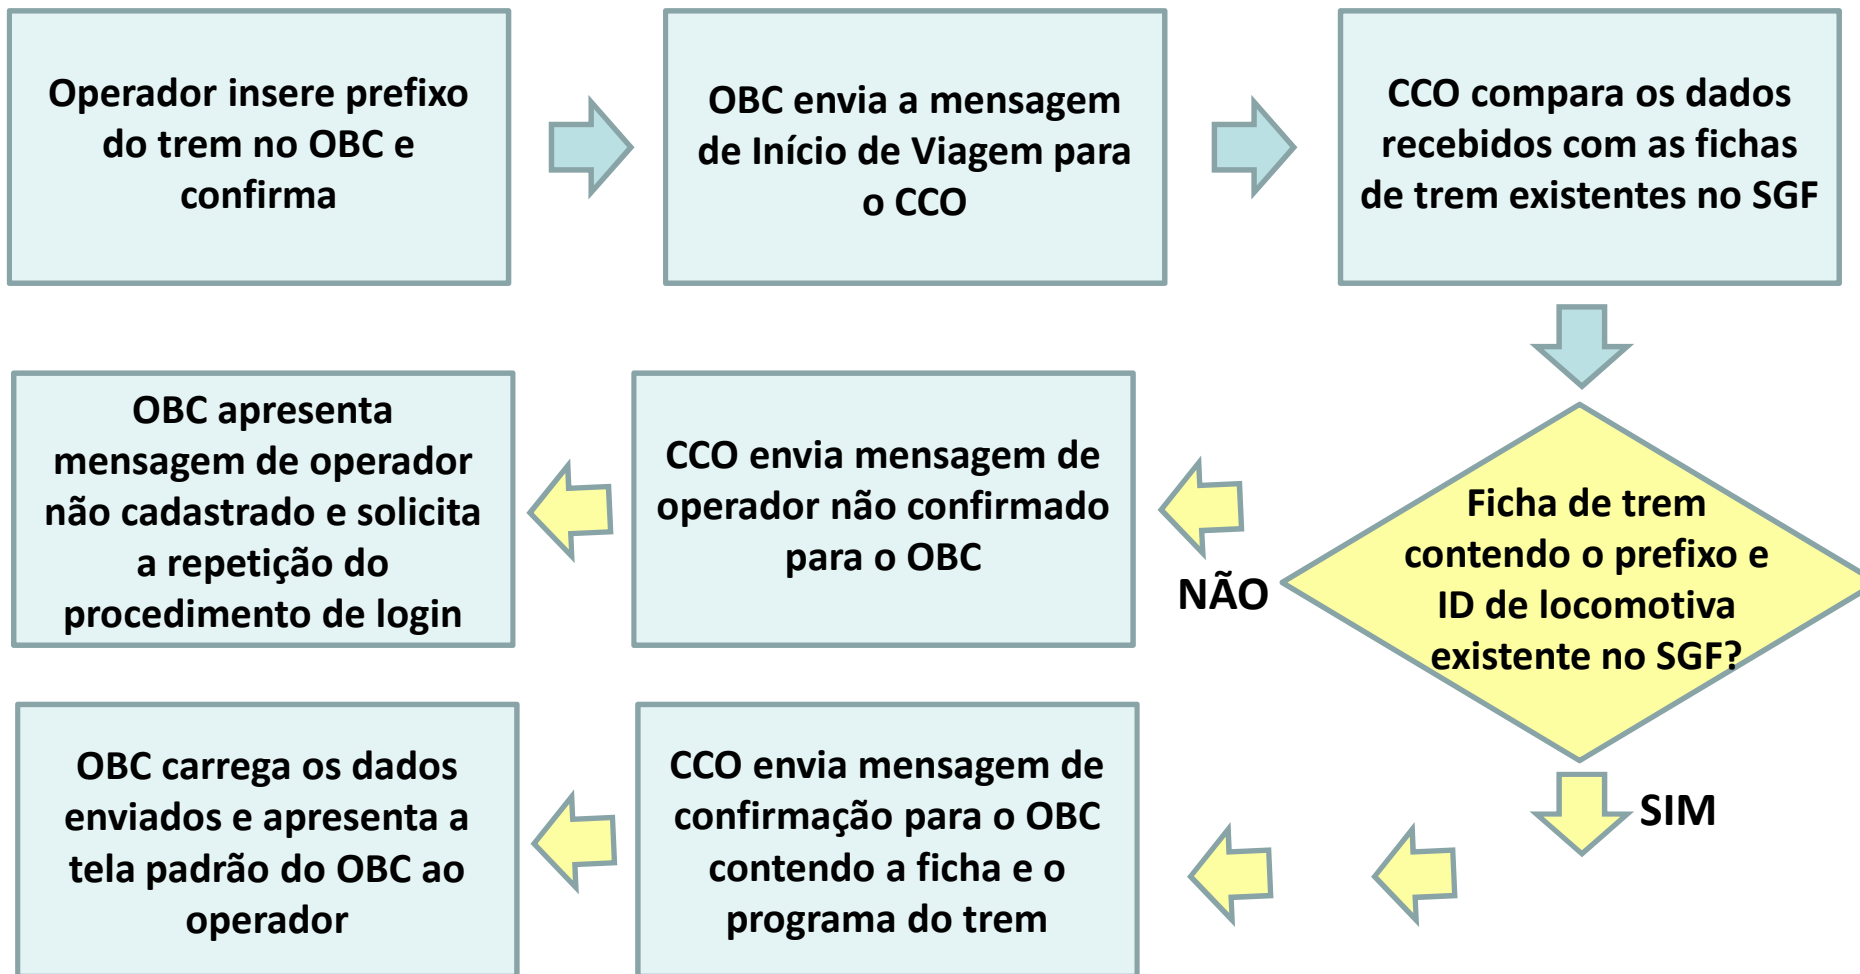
Operador insere prefixo do trem no OBC e confirma

OBC envia a mensagem de Início de Viagem para o CCO

CCO compara os dados recebidos com as fichas de trem existentes no SGF

Ficha de trem contendo o prefixo e ID de locomotiva existente no SGF?

NÃO

CCO envia mensagem de operador não confirmado para o OBC

OBC apresenta mensagem de operador não cadastrado e solicita a repetição do procedimento de login

SIM

CCO envia mensagem de confirmação para o OBC contendo a ficha e o programa do trem

OBC carrega os dados enviados e apresenta a tela padrão do OBC ao operador